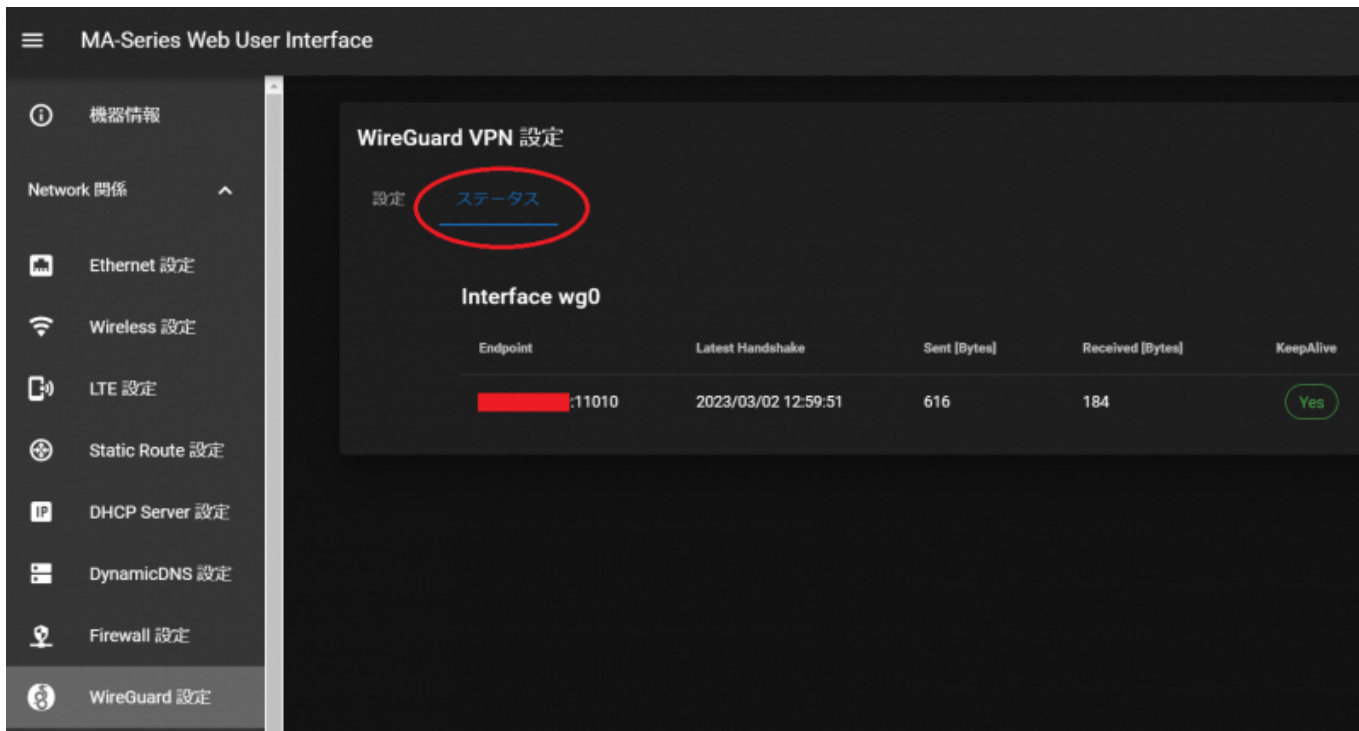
MA-Series Web User Interface

機器情報

Network 関係

Ethernet 設定

Wireless 設定

LTE 設定

Static Route 設定

DHCP Server 設定

DynamicDNS 設定

Firewall 設定

WireGuard 設定

WireGuard VPN 設定

設定 ステータス

Interface wg0

| Endpoint | Latest Handshake | Sent [Bytes] | Received [Bytes] | KeepAlive |
|---|---|---|---|---|
| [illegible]:11010 | 2023/03/02 12:59:51 | 616 | 184 | Yes |